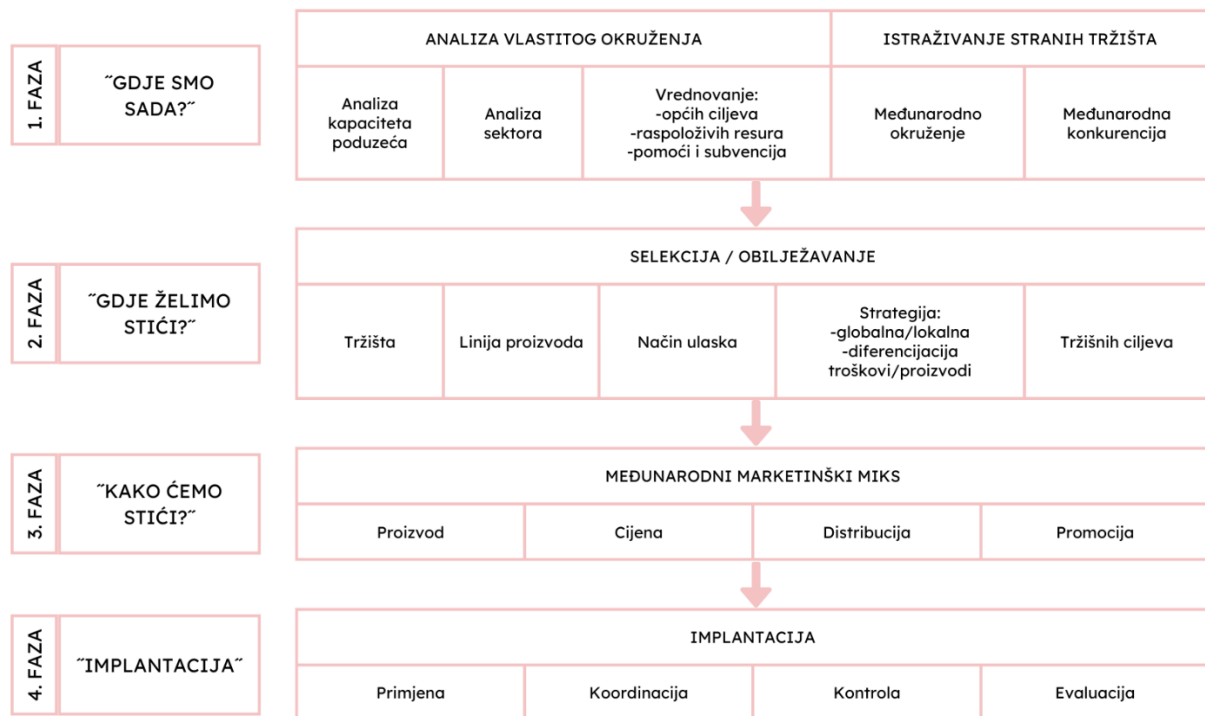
1. FAZA

˝GDJE SMO SADA?˝

ANALIZA VLASTITOG OKRUŽENJA

ISTRAŽIVANJE STRANIH TRŽIŠTA

Analiza kapaciteta poduzeća

Analiza sektora

Vrednovanje:
-općih ciljeva
-raspoloživih resura
-pomoći i subvencija

Međunarodno okruženje

Međunarodna konkurencija

2. FAZA

˝GDJE ŽELIMO STIĆI?˝

SELEKCIJA / OBILJEŽAVANJE

Tržišta

Linija proizvoda

Način ulaska

Strategija:
-globalna/lokalna
-diferencijacija troškovi/proizvodi

Tržišnih ciljeva

3. FAZA

˝KAKO ĆEMO STIĆI?˝

MEĐUNARODNI MARKETINŠKI MIKS

| Proizvod | Cijena | Distribucija | Promocija |
|---|---|---|---|

4. FAZA

˝IMPLANTACIJA˝

IMPLANTACIJA

| Primjena | Koordinacija | Kontrola | Evaluacija |
|---|---|---|---|